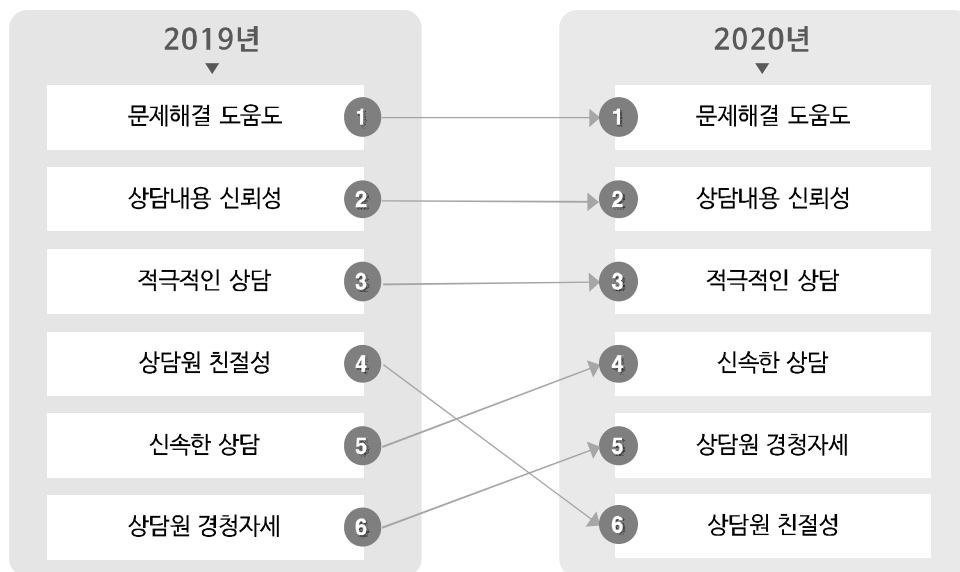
2019년

문제해결 도움도 1
상담내용 신뢰성 2
적극적인 상담 3
상담원 친절성 4
신속한 상담 5
상담원 경청자세 6

2020년

1 문제해결 도움도
2 상담내용 신뢰성
3 적극적인 상담
4 신속한 상담
5 상담원 경청자세
6 상담원 친절성